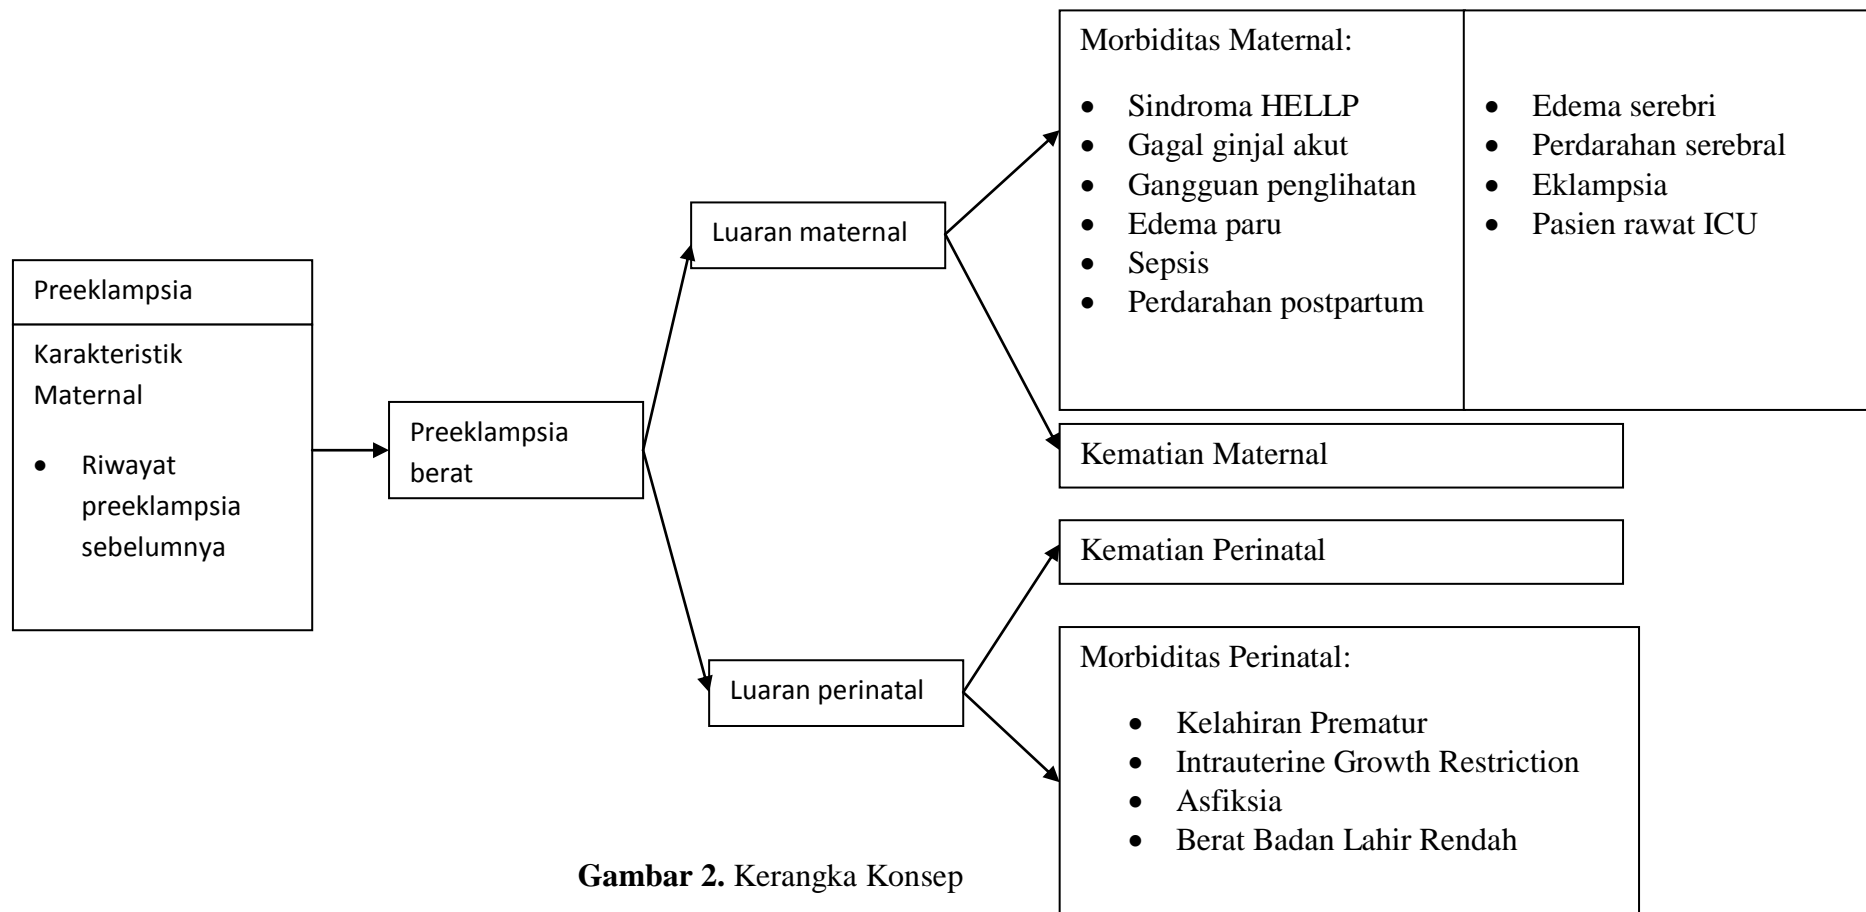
Preeklampsia

Karakteristik Maternal

- Riwayat preeklampsia sebelumnya

Preeklampsia berat

Luaran maternal

Luaran perinatal

Morbiditas Maternal:

- Sindroma HELLP
- Gagal ginjal akut
- Gangguan penglihatan
- Edema paru
- Sepsis
- Perdarahan postpartum

- Edema serebri
- Perdarahan serebral
- Eklampsia
- Pasien rawat ICU

Kematian Maternal

Kematian Perinatal

Morbiditas Perinatal:

- Kelahiran Prematur
- Intrauterine Growth Restriction
- Asfiksia
- Berat Badan Lahir Rendah

**Gambar 2.** Kerangka Konsep